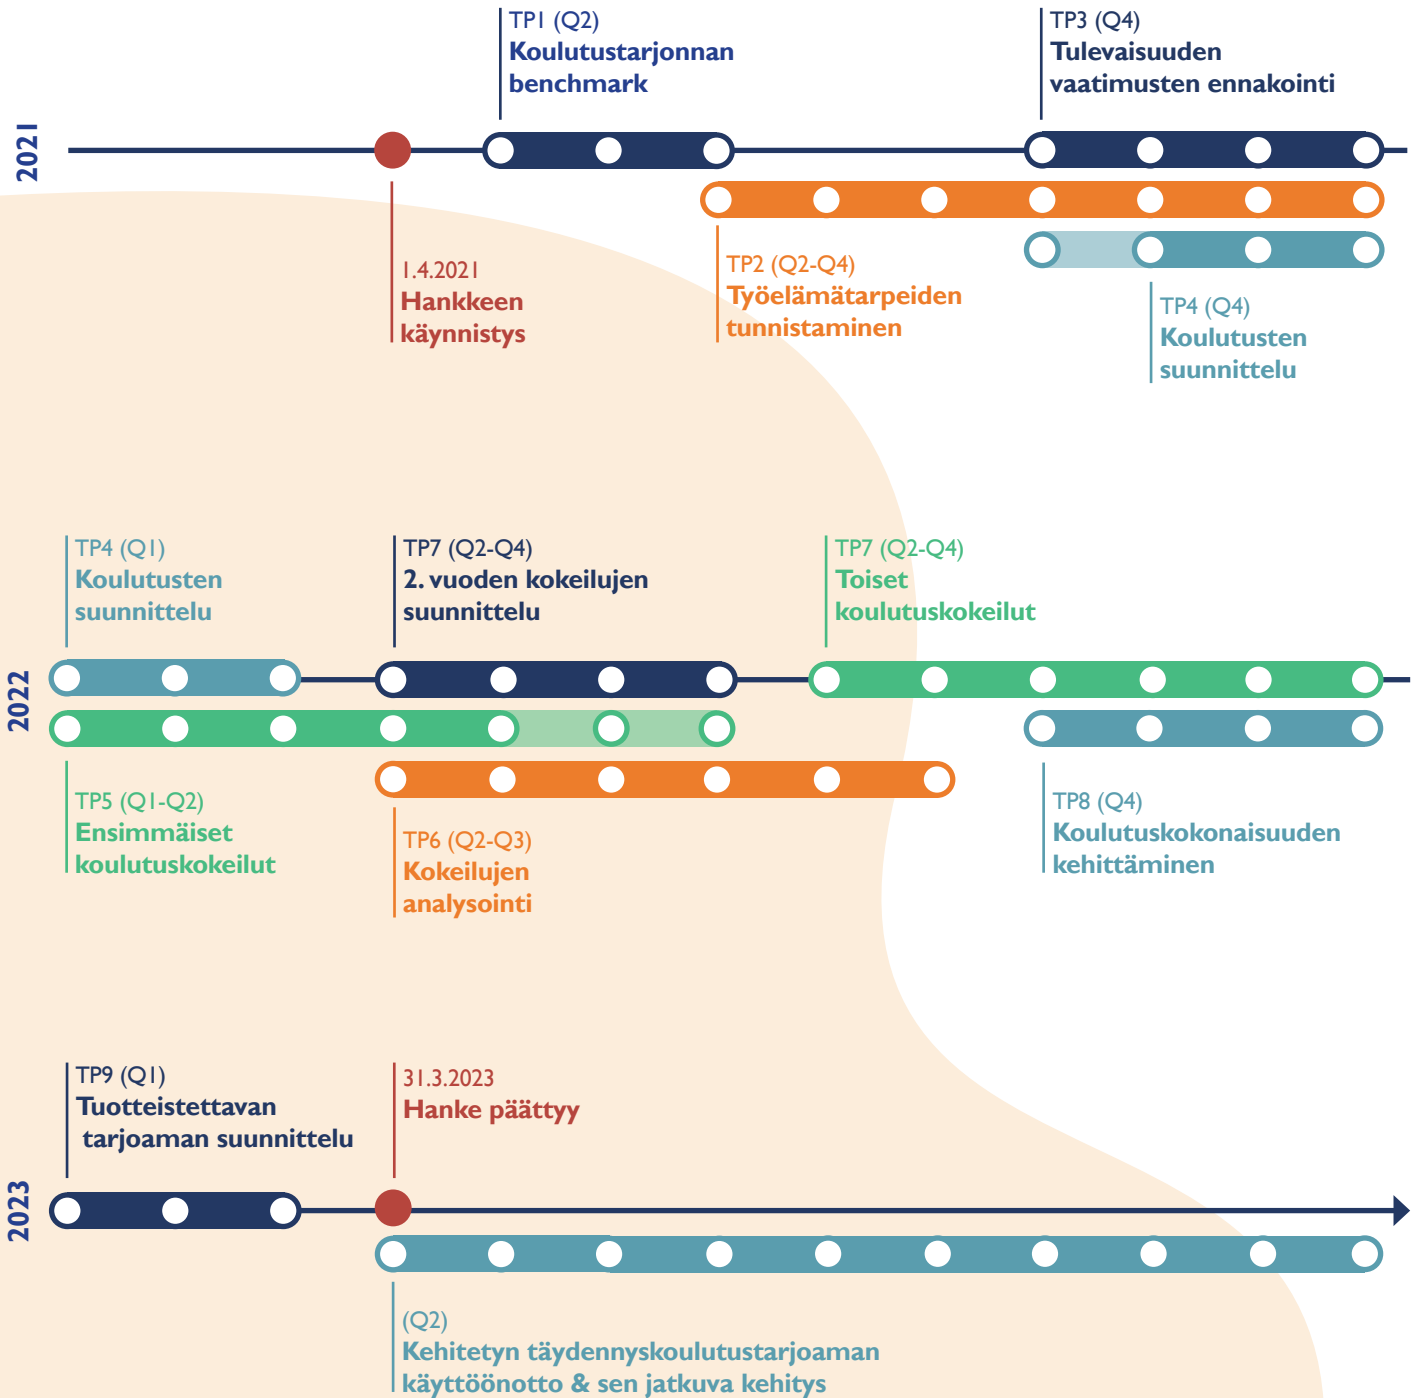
2021

TP1 (Q2)
Koulutustarjonnan benchmark

TP3 (Q4)
Tulevaisuuden vaatimusten ennakointi

1.4.2021
Hankkeen käynnistys

TP2 (Q2-Q4)
Työelämätarpeiden tunnistaminen

TP4 (Q4)
Koulutusten suunnittelu

2022

TP4 (Q1)
Koulutusten suunnittelu

TP7 (Q2-Q4)
2. vuoden kokeilujen suunnittelu

TP7 (Q2-Q4)
Toiset koulutuskokeilut

TP5 (Q1-Q2)
Ensimmäiset koulutuskokeilut

TP6 (Q2-Q3)
Kokeilujen analysointi

TP8 (Q4)
Koulutuskokonaisuuden kehittäminen

2023

TP9 (Q1)
Tuotteistettavan tarjoaman suunnittelu

31.3.2023
Hanke päättyy

(Q2)
Kehitetyn täydennyskoulutustarjoaman käyttöönotto & sen jatkuva kehitys